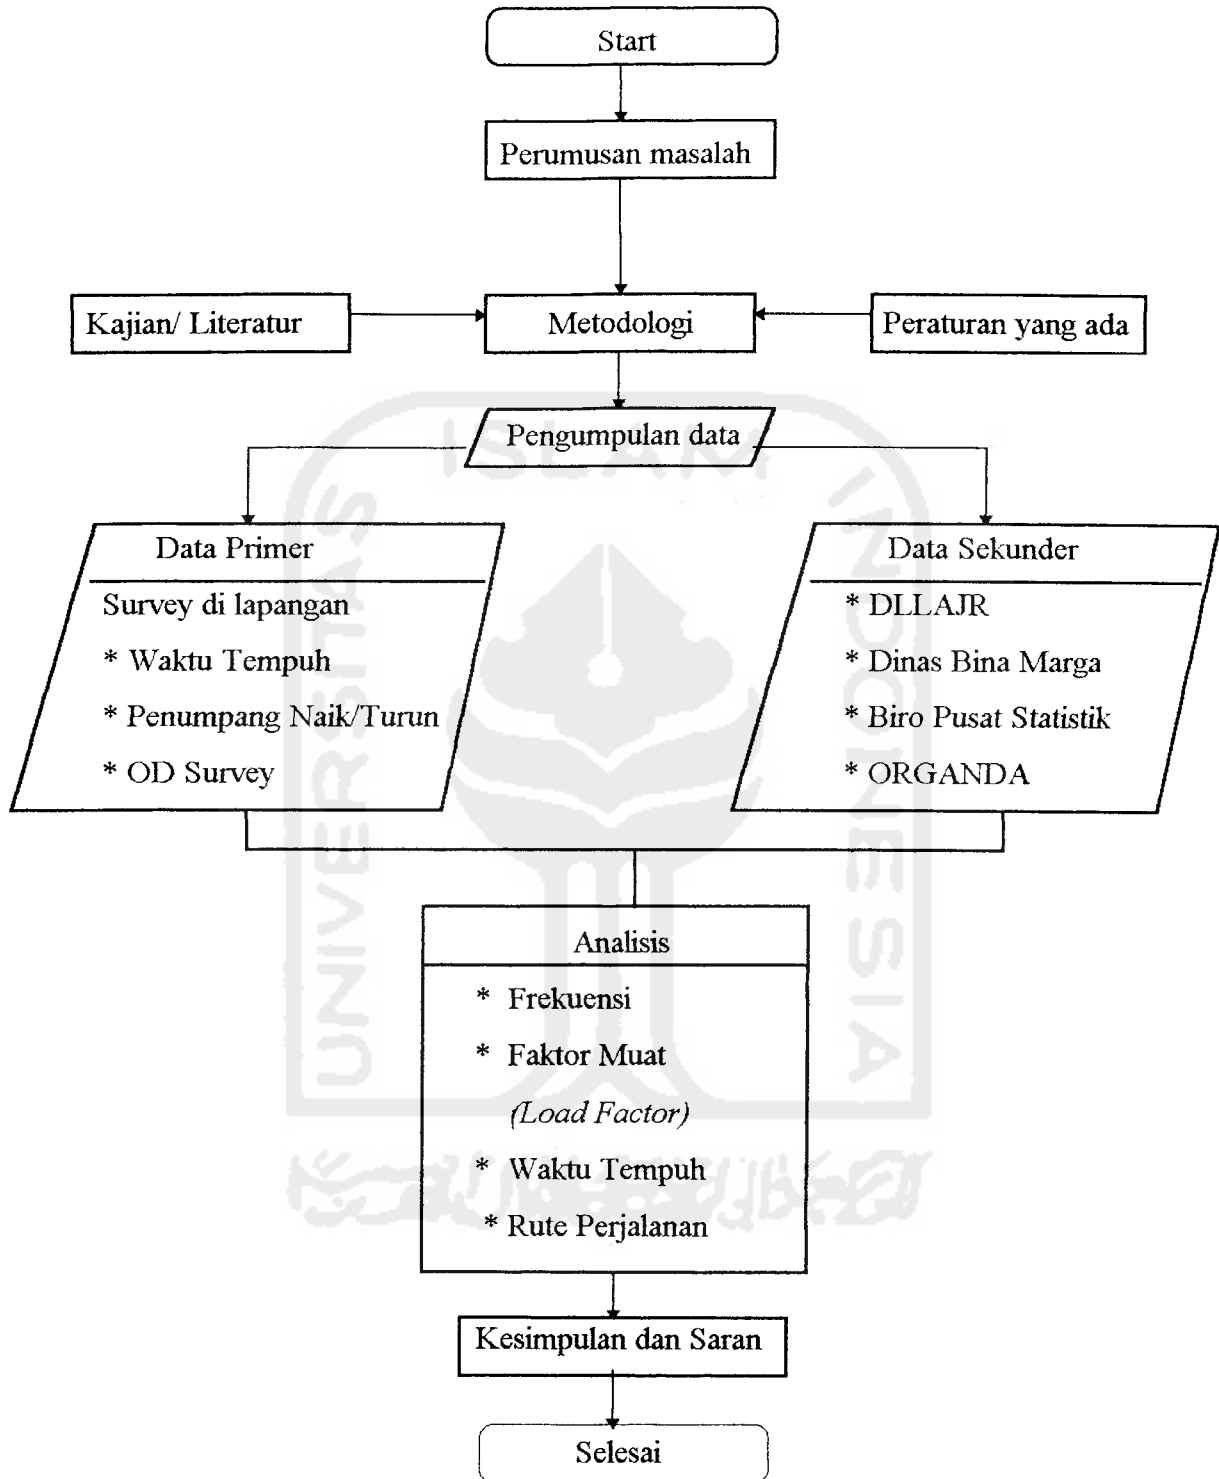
Start

Perumusan masalah

Kajian/ Literatur

Metodologi

Peraturan yang ada

Pengumpulan data

Data Primer

Survey di lapangan

* Waktu Tempuh

* Penumpang Naik/Turun

* OD Survey

Data Sekunder

* DLLAJR

* Dinas Bina Marga

* Biro Pusat Statistik

* ORGANDA

Analisis

* Frekuensi

* Faktor Muat

*(Load Factor)*

* Waktu Tempuh

* Rute Perjalanan

Kesimpulan dan Saran

Selesai